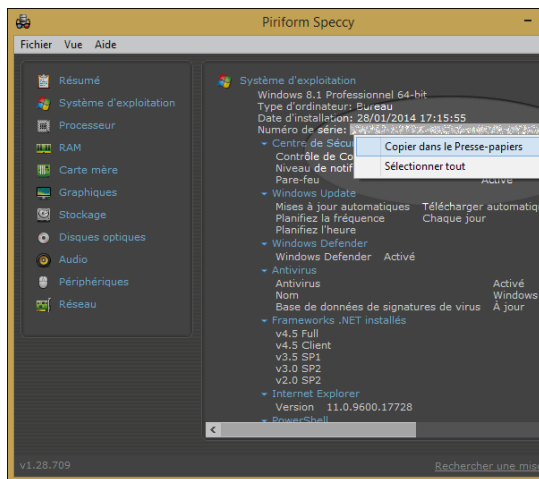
Piriform Speccy

Fichier Vue Aide

Résumé
Système d'exploitation
Processeur
RAM
Carte mère
Graphiques
Stockage
Disques optiques
Audio
Périphériques
Réseau

Système d'exploitation
Windows 8.1 Professionnel 64-bit
Type d'ordinateur: Bureau
Date d'installation: 28/01/2014 17:15:55
Numéro de série: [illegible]
Centre de Sécu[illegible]
Contrôle de Co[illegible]
Niveau de notif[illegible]
Pare-feu
Activé

Copier dans le Presse-papiers
Sélectionner tout

Windows Update
Mises à jour automatiques Télécharger automatiq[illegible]
Planifiez la fréquence Chaque jour
Planifiez l'heure
Windows Defender
Windows Defender Activé
Antivirus
Antivirus Activé
Nom Windows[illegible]
Base de données de signatures de virus À jour
Frameworks .NET installés
v4.5 Full
v4.5 Client
v3.5 SP1
v3.0 SP2
v2.0 SP2
Internet Explorer
Version 11.0.9600.17728
PowerShell

v1.28.709
Rechercher une mis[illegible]